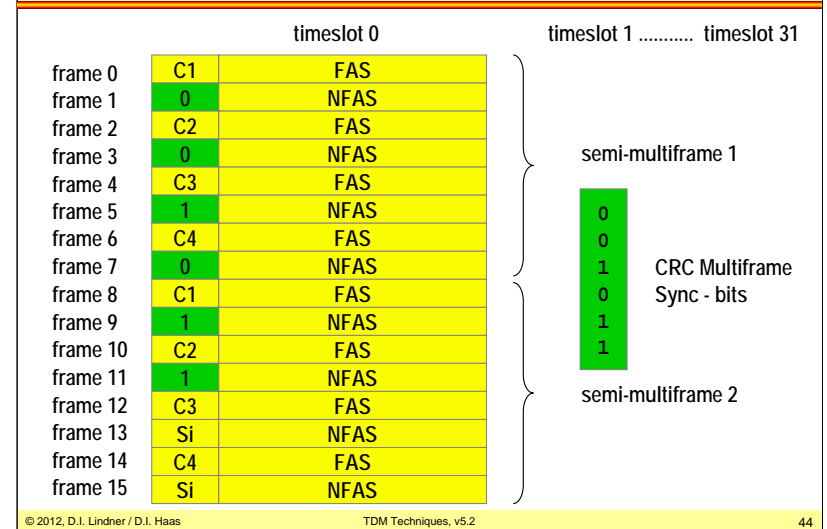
timeslot 0

timeslot 1 ........... timeslot 31

| | | |
|---|---|---|
| frame 0 | C1 | FAS |
| frame 1 | 0 | NFAS |
| frame 2 | C2 | FAS |
| frame 3 | 0 | NFAS |
| frame 4 | C3 | FAS |
| frame 5 | 1 | NFAS |
| frame 6 | C4 | FAS |
| frame 7 | 0 | NFAS |
| frame 8 | C1 | FAS |
| frame 9 | 1 | NFAS |
| frame 10 | C2 | FAS |
| frame 11 | 1 | NFAS |
| frame 12 | C3 | FAS |
| frame 13 | Si | NFAS |
| frame 14 | C4 | FAS |
| frame 15 | Si | NFAS |

semi-multiframe 1

0
0
1
0
1
1

CRC Multiframe Sync - bits

semi-multiframe 2

© 2012, D.I. Lindner / D.I. Haas

TDM Techniques, v5.2

44